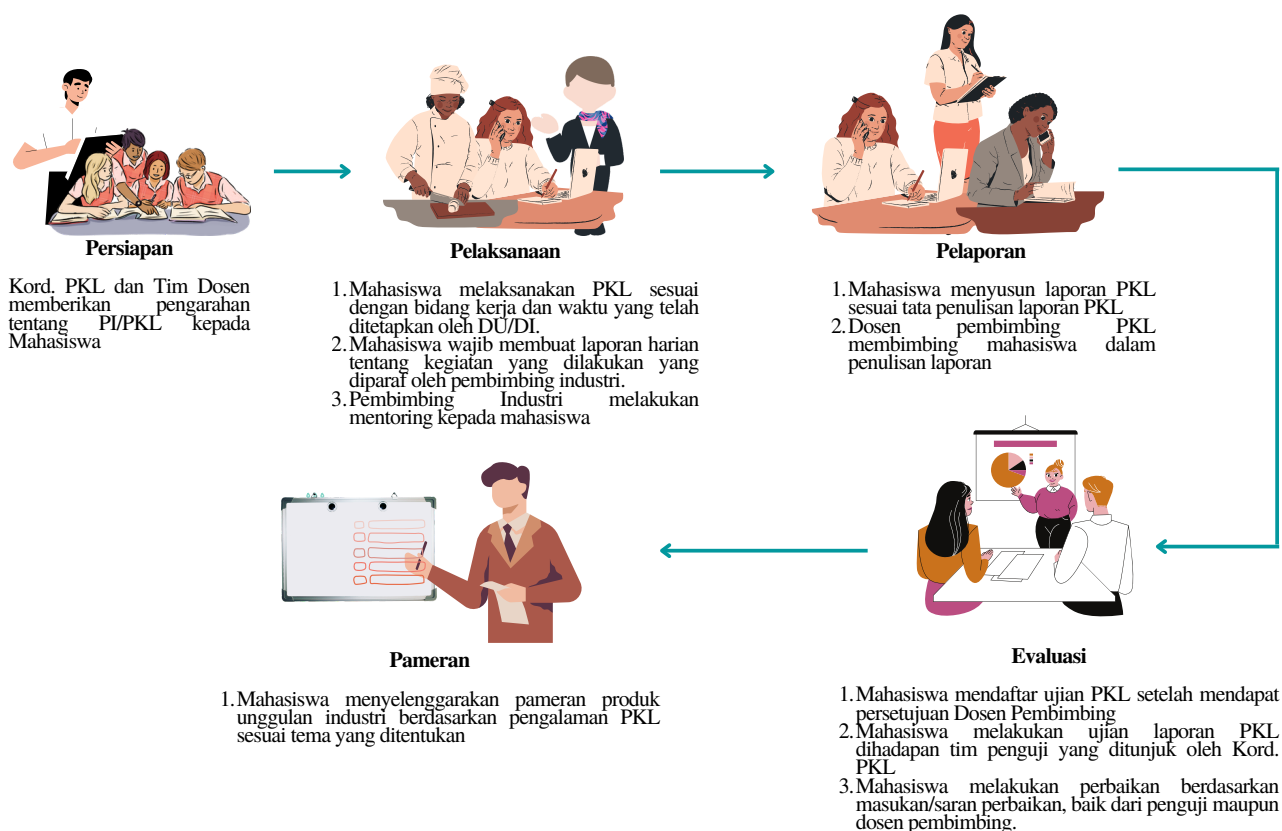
Persiapan

Kord. PKL dan Tim Dosen memberikan pengarahan tentang PI/PKL kepada Mahasiswa

Pelaksanaan

1. Mahasiswa melaksanakan PKL sesuai dengan bidang kerja dan waktu yang telah ditetapkan oleh DU/DI.
2. Mahasiswa wajib membuat laporan harian tentang kegiatan yang dilakukan yang diparaf oleh pembimbing industri.
3. Pembimbing Industri melakukan mentoring kepada mahasiswa

Pelaporan

1. Mahasiswa menyusun laporan PKL sesuai tata penulisan laporan PKL
2. Dosen pembimbing PKL membimbing mahasiswa dalam penulisan laporan

Pameran

1. Mahasiswa menyelenggarakan pameran produk unggulan industri berdasarkan pengalaman PKL sesuai tema yang ditentukan

Evaluasi

1. Mahasiswa mendaftar ujian PKL setelah mendapat persetujuan Dosen Pembimbing
2. Mahasiswa melakukan ujian laporan PKL dihadapan tim penguji yang ditunjuk oleh Kord. PKL
3. Mahasiswa melakukan perbaikan berdasarkan masukan/saran perbaikan, baik dari penguji maupun dosen pembimbing.